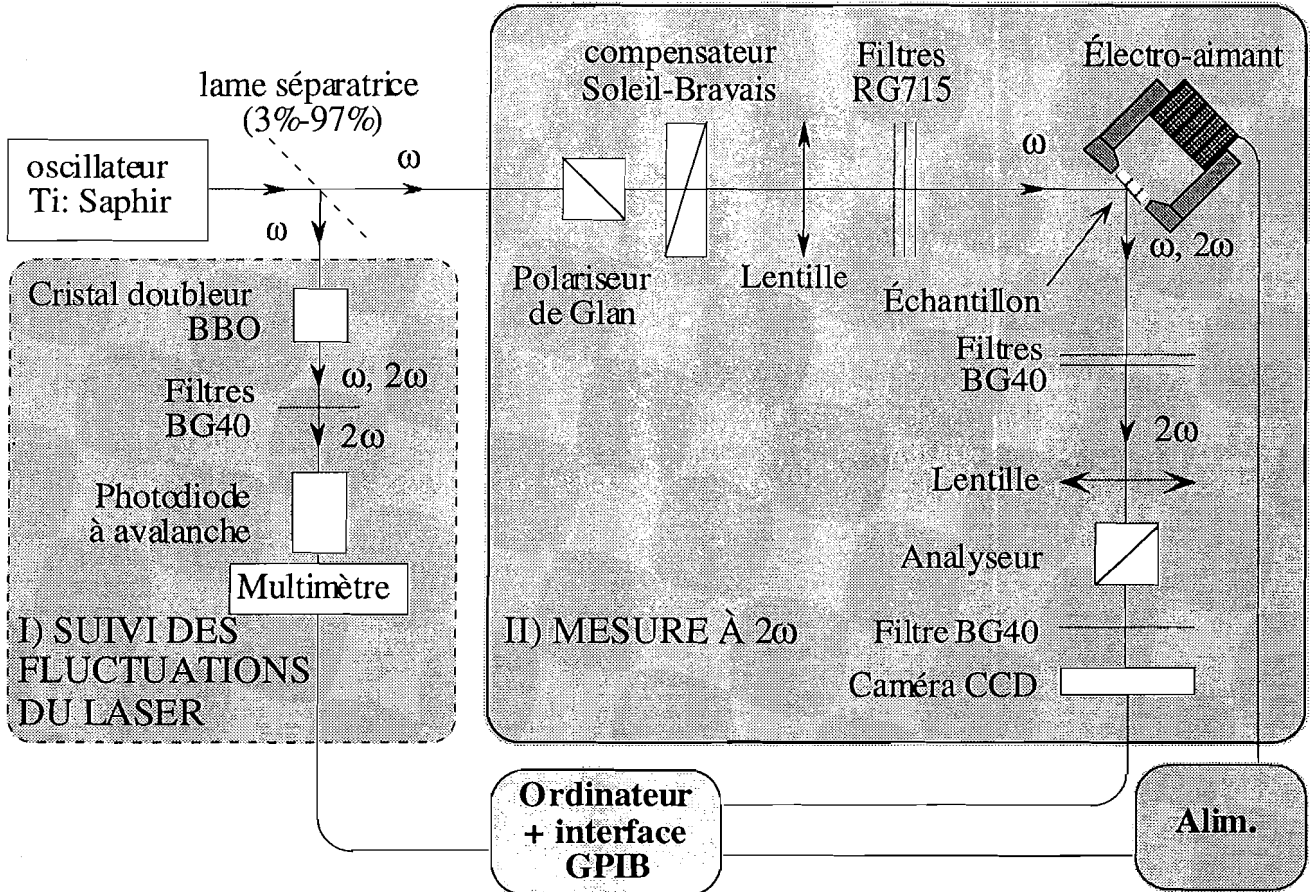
lame séparatrice
(3%-97%)

oscillateur
Ti: Saphir

ω

ω

Cristal doubleur
BBO

ω, 2ω

Filtres
BG40

2ω

Photodiode
à avalanche

Multimètre

I) SUIVI DES
FLUCTUATIONS
DU LASER

compensateur
Soleil-Bravais

Filtres
RG715

Électro-aimant

ω

Polariseur
de Glan

Lentille

ω, 2ω

Échantillon

Filtres
BG40

2ω

Lentille

Analyseur

II) MESURE À 2ω

Filtre BG40

Caméra CCD

Ordinateur
+ interface
GPIB

Alim.